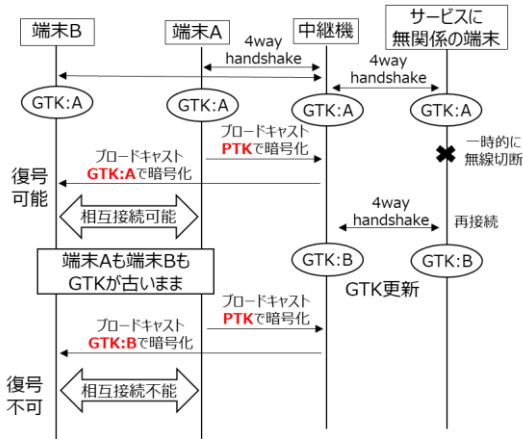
端末B

端末A

中継機

サービスに無関係の端末

4way handshake

4way handshake

GTK:A

GTK:A

GTK:A

GTK:A

ブロードキャスト PTKで暗号化

一時的に無線切断

ブロードキャスト GTK:Aで暗号化

復号可能

相互接続可能

4way handshake

再接続

端末Aも端末BもGTKが古いまま

GTK:B

GTK:B

GTK更新

ブロードキャスト PTKで暗号化

ブロードキャスト GTK:Bで暗号化

復号不可

相互接続不能